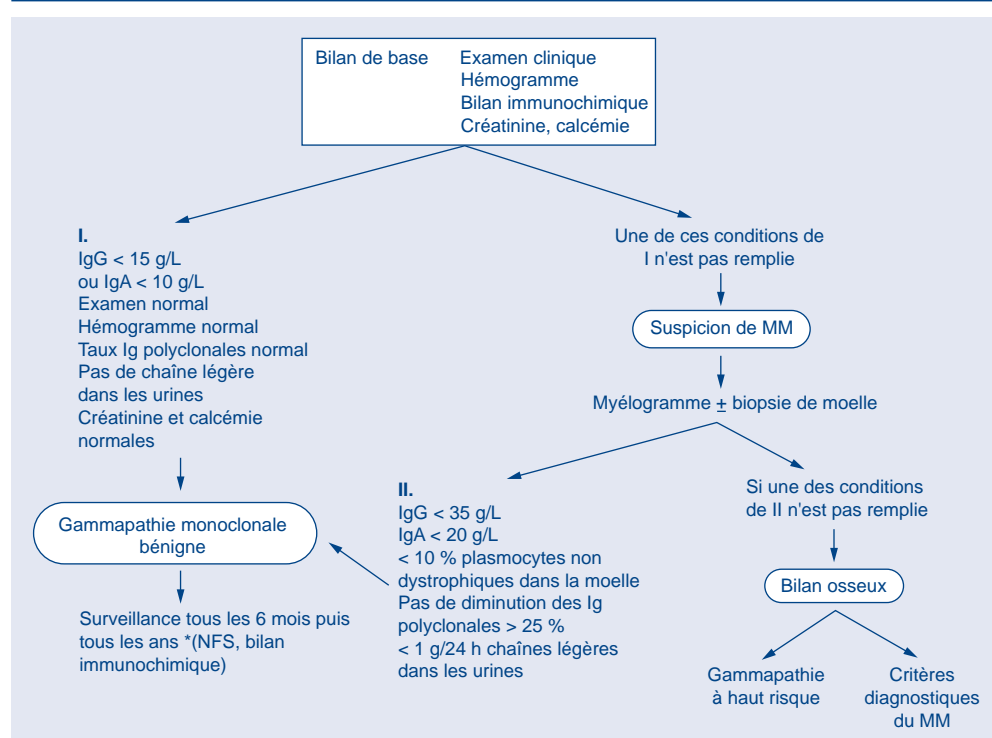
Bilan de base
Examen clinique
Hémogramme
Bilan immunochimique
Créatinine, calcémie

I.
IgG < 15 g/L
ou IgA < 10 g/L
Examen normal
Hémogramme normal
Taux Ig polyclonales normal
Pas de chaîne légère dans les urines
Créatinine et calcémie normales

Gammapathie monoclonale bénigne

Surveillance tous les 6 mois puis tous les ans *(NFS, bilan immunochimique)

Une de ces conditions de I n'est pas remplie

Suspicion de MM

Myélogramme $\pm$ biopsie de moelle

II.
IgG < 35 g/L
IgA < 20 g/L
< 10 % plasmocytes non dystrophiques dans la moelle
Pas de diminution des Ig polyclonales > 25 %
< 1 g/24 h chaînes légères dans les urines

Si une des conditions de II n'est pas remplie

Bilan osseux

Gammapathie à haut risque

Critères diagnostiques du MM